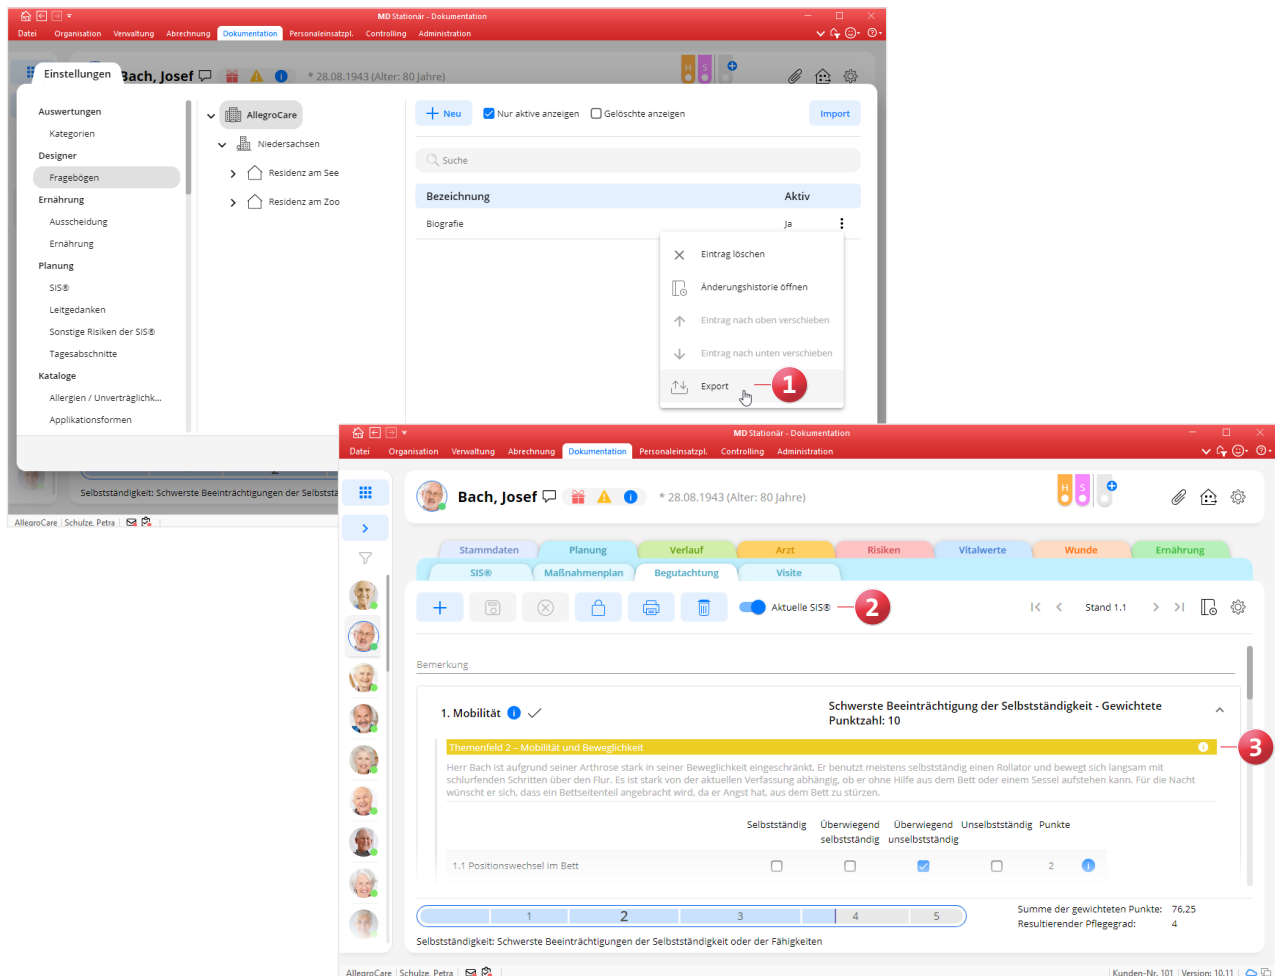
MD Stationär - Dokumentation

Datei Organisation Verwaltung Abrechnung Dokumentation Personaleinsatzpl. Controlling Administration

Einstellungen Bach, Josef * 28.08.1943 (Alter: 80 Jahre)

Auswertungen
Kategorien
Designer
Fragebögen
Ernährung
Ausscheidung
Ernährung
Planung
SIS®
Leitgedanken
Sonstige Risiken der SIS®
Tagesabschnitte
Kataloge
Allergien / Unverträglichk...
Applikationsformen

AllegroCare
Niedersachsen
Residenz am See
Residenz am Zoo

Neu Nur aktive anzeigen Gelöschte anzeigen Import

Suche

| Bezeichnung | Aktiv |
|---|---|
| Biografie | Ja |

Eintrag löschen
Änderungshistorie öffnen
Eintrag nach oben verschieben
Eintrag nach unten verschieben
Export

1

Selbstständigkeit: Schwerste Beeinträchtigungen der Selbststä

AllegroCare | Schulze, Petra

MD Stationär - Dokumentation

Datei Organisation Verwaltung Abrechnung Dokumentation Personaleinsatzpl. Controlling Administration

Bach, Josef * 28.08.1943 (Alter: 80 Jahre)

H S

Stammdaten Planung Verlauf Arzt Risiken Vitalwerte Wunde Ernährung
SIS® Maßnahmenplan Begutachtung Visite

Aktuelle SIS®

2

Stand 1.1

Bemerkung

1. Mobilität

Schwerste Beeinträchtigung der Selbstständigkeit - Gewichtete Punktzahl: 10

Themenfeld 2 – Mobilität und Beweglichkeit

3

Herr Bach ist aufgrund seiner Arthrose stark in seiner Beweglichkeit eingeschränkt. Er benutzt meistens selbstständig einen Rollator und geht sehr langsam mit schlurfenden Schritten über den Flur. Es ist stark von der aktuellen Verfassung abhängig, ob er ohne Hilfe aus dem Bett oder einem Sessel aufstehen kann. Für die Nacht wünscht er sich, dass ein Bettseiteneil angebracht wird, da er Angst hat, aus dem Bett zu stürzen.

Selbstständig Überwiegend selbstständig Überwiegend unselbstständig Unselbstständig Punkte

1.1 Positionswechsel im Bett 2

1 2 3 4 5

Summe der gewichteten Punkte: 76,25
Resultierender Pflegegrad: 4

Selbstständigkeit: Schwerste Beeinträchtigungen der Selbstständigkeit oder der Fähigkeiten

AllegroCare | Schulze, Petra

Kunden-Nr. 101 | Version: 10.11